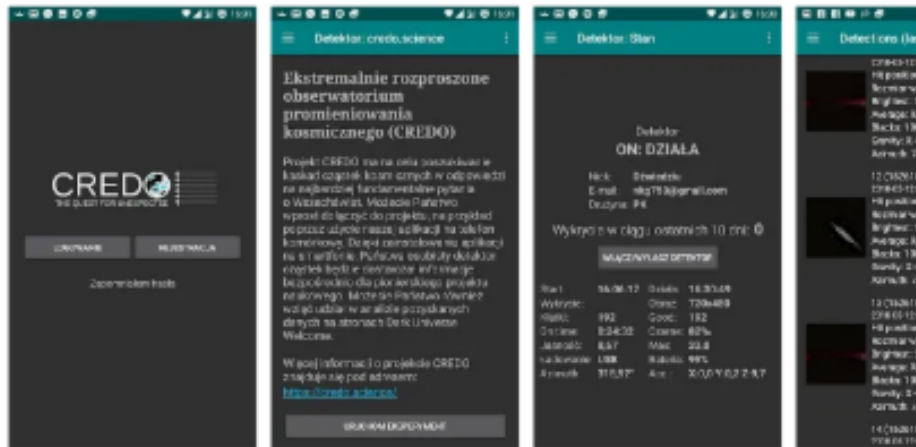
CREDO
THE QUEST FOR ENIGMATIC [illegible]

LOGOWANIE
REJESTRACJA

Zapomniałem hasła

Detektor: credo.science

Ekstremalnie rozproszone obserwatorium promieniowania kosmicznego (CREDO)

Projekt CREDO ma na celu poszukiwanie kaskad cząstek kosmicznych w odpowiedzi na najbardziej fundamentalne pytania o Wszechświat. Możecie Państwo wprost dołączyć do projektu, na przykład poprzez użycie naszej aplikacji na telefon komórkowy. Dzięki zainstalowanej aplikacji na smartfonie, Państwa osobisty detektor cząstek będzie dostarczał informacje bezpośrednio dla pionierskiego projektu naukowego. Będziecie Państwo również wziąć udział w analizie pozyskanych danych na stronach Dark Universe Welcome.

Więcej informacji o projekcie CREDO znajduje się pod adresem:
https://credo.science/

URUCHOM DETEKTOR

Detektor: Stan

Detektor
ON: DZIAŁA

Nick: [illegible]
E-mail: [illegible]@gmail.com
Drużyna: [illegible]

Wykryto w ciągu ostatnich 10 dni: 0

WŁĄCZ/WYŁĄCZ DETEKTOR

Start: 16.06.17 Działa: 16:30:49
Wykryto: Obraz: 720x480
Klatki: 192 Good: 192
On time: 0:24:32 Coarse: 62%
Jasność: 8,67 Max: 22,8
Ładowanie: USB Bateria: 98%
Azymut: 318,57° Acc.: X:0,0 Y:0,2 Z:9,7

Detections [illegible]
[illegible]